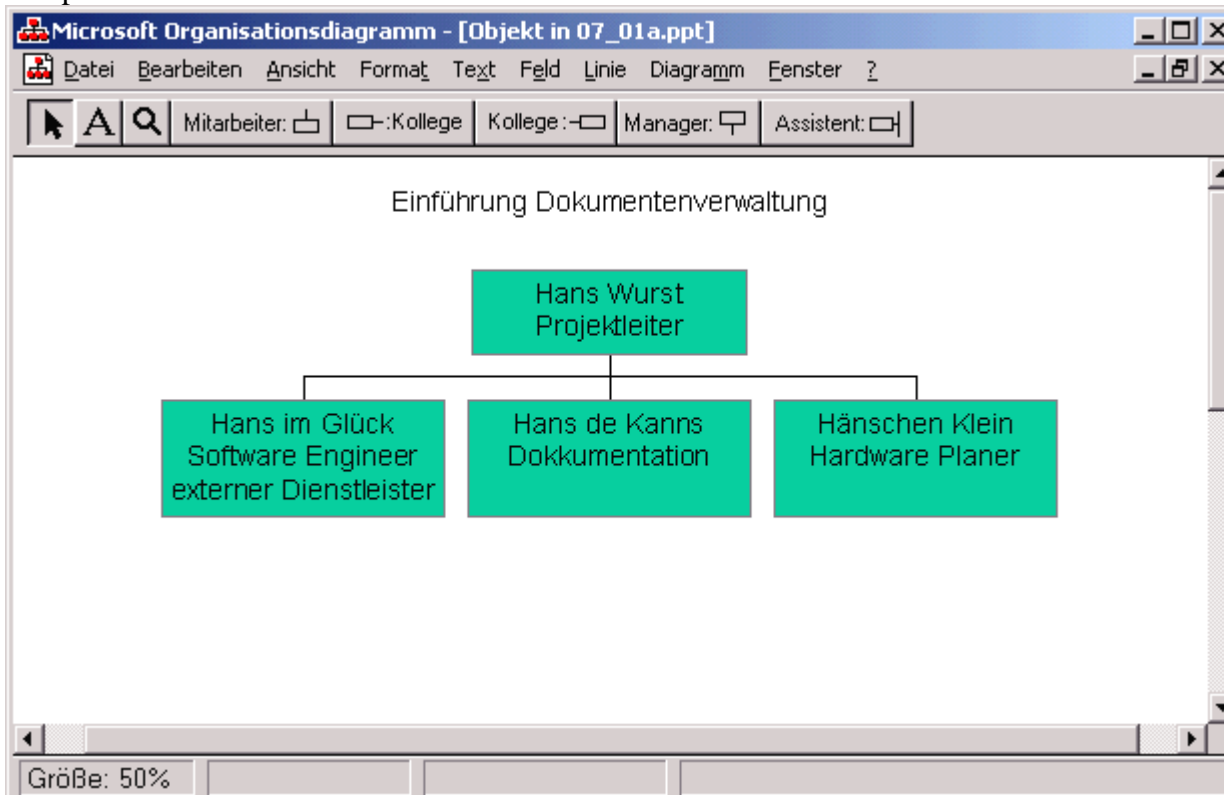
Microsoft Organisationsdiagramm - [Objekt in 07_01a.ppt]

Datei Bearbeiten Ansicht Format Text Feld Linie Diagramm Fenster ?

A Mitarbeiter: Kollege Kollege: Manager: Assistent:

Einführung Dokumentenverwaltung

Hans Wurst
Projektleiter

Hans im Glück
Software Engineer
externer Dienstleister

Hans de Kanns
Dokkumentation

Hänschen Klein
Hardware Planer

Größe: 50%